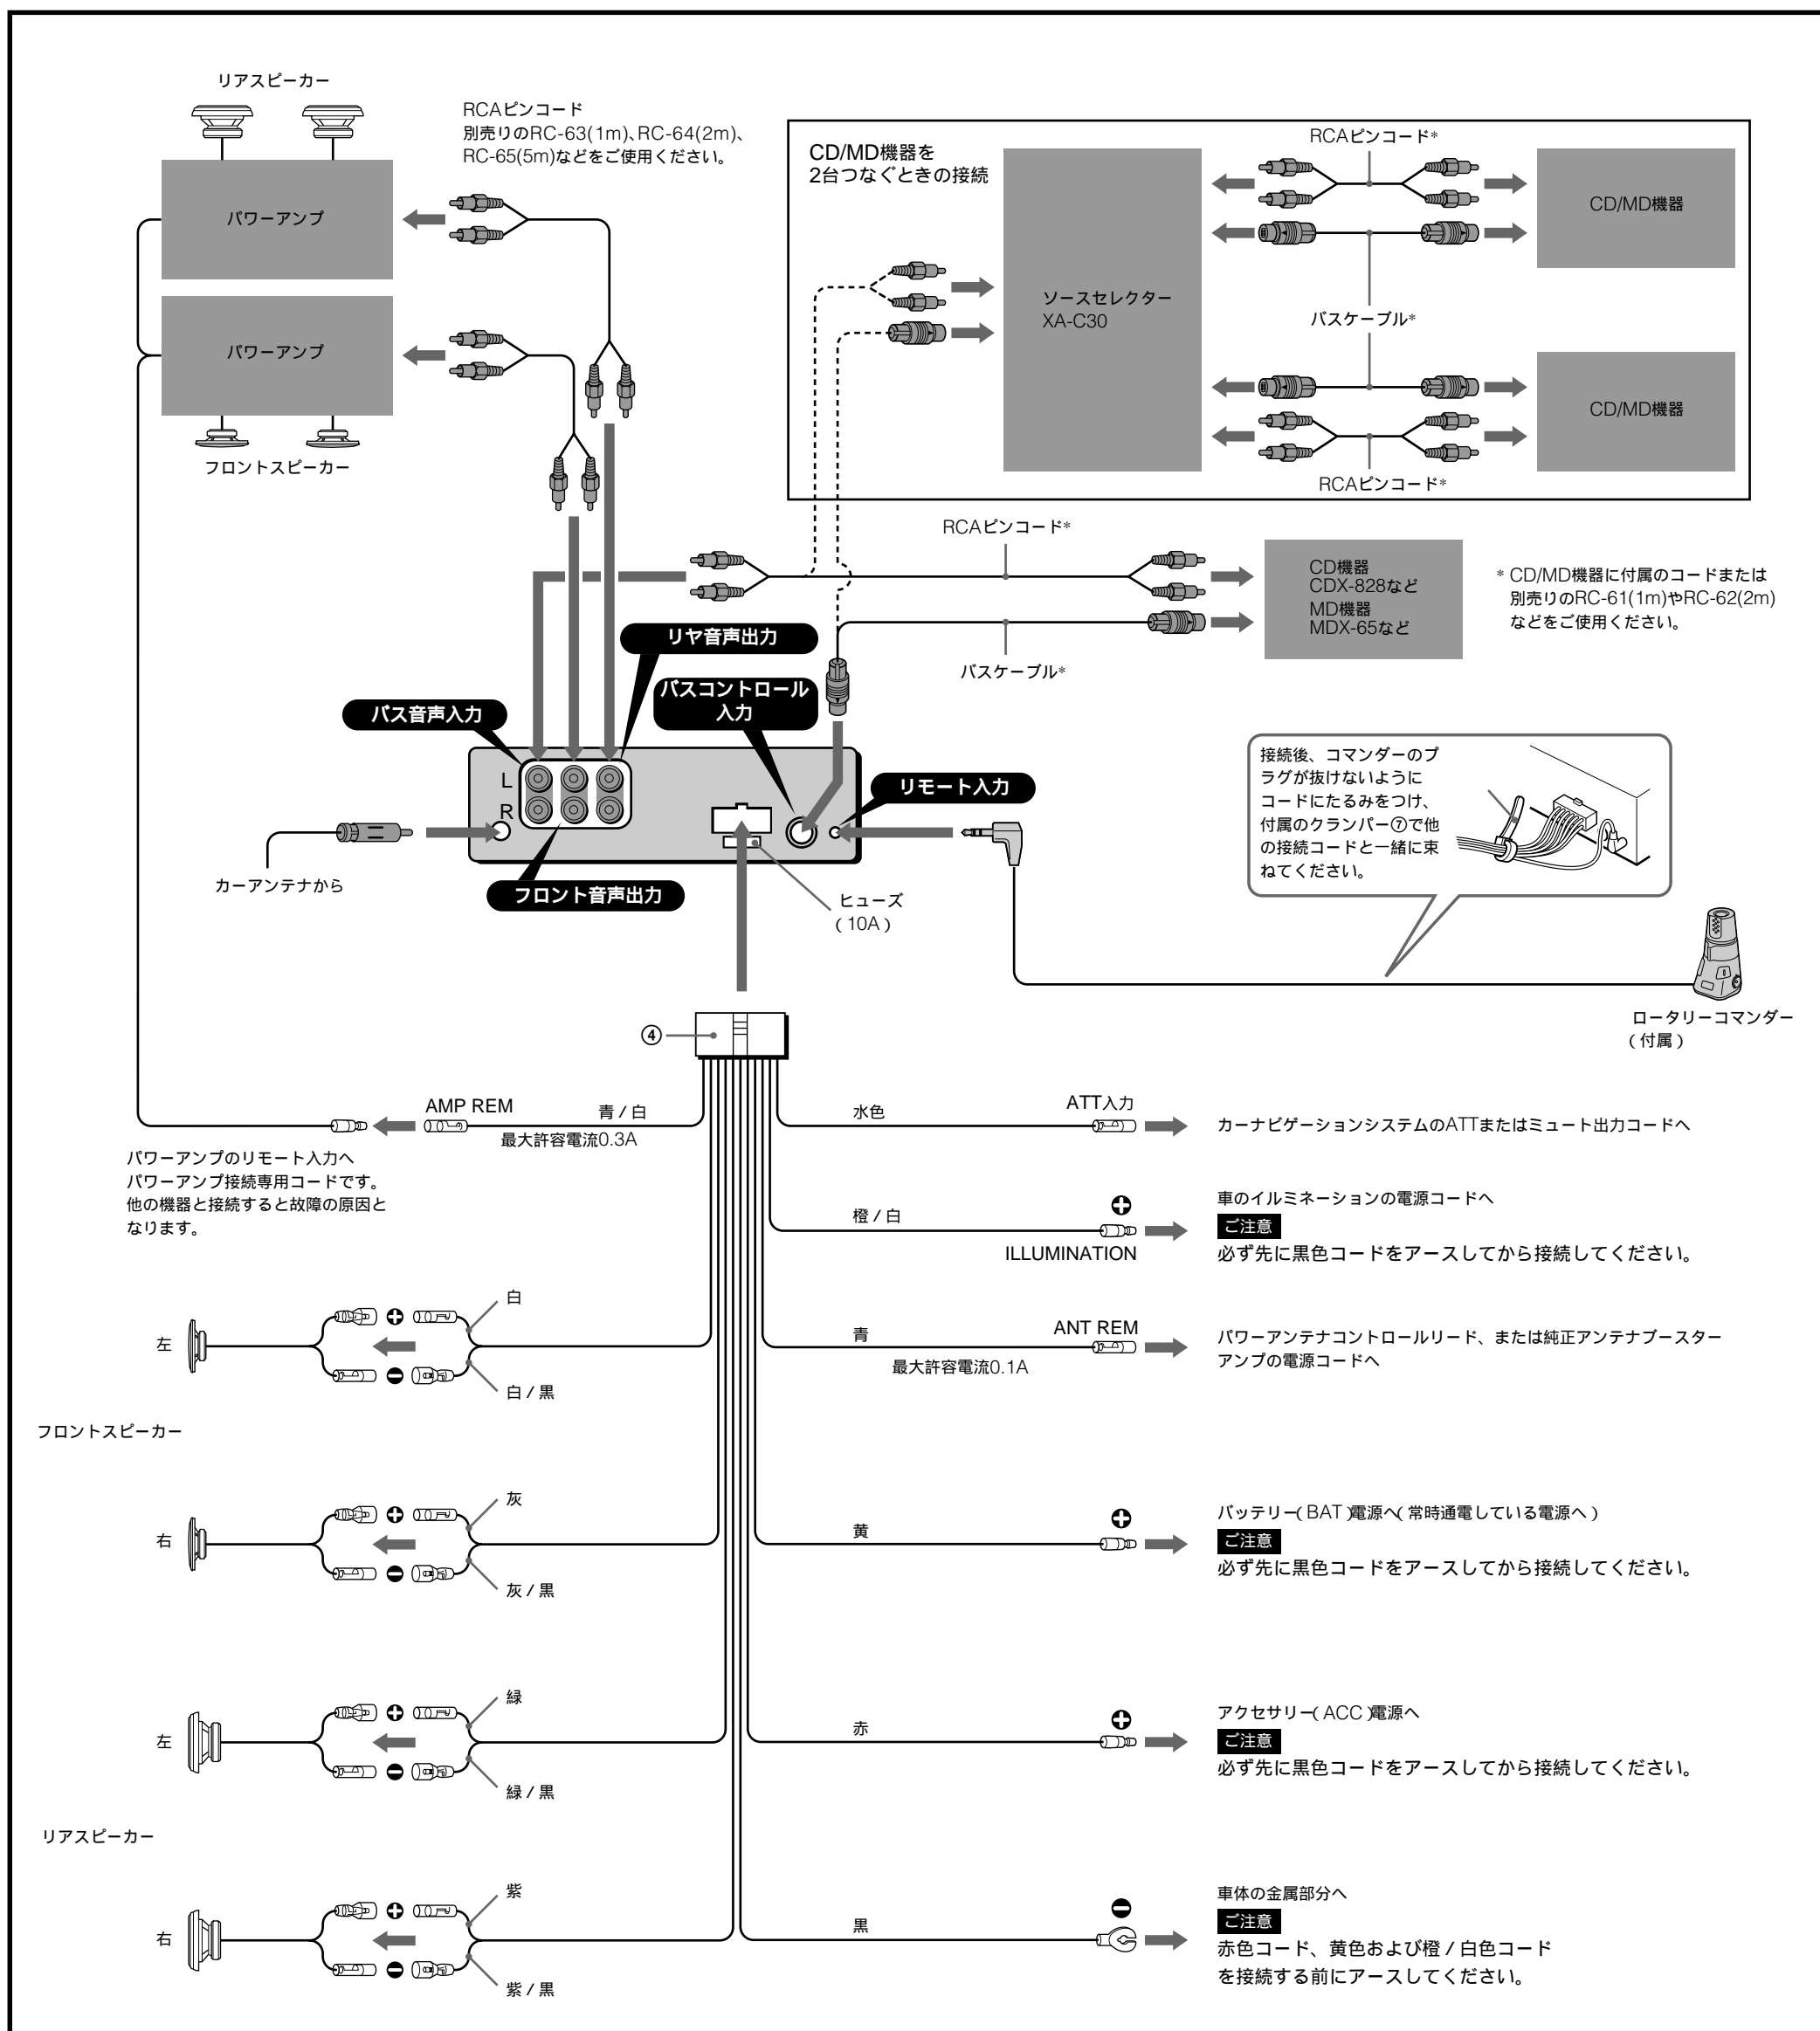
リアスピーカー

RCAピンコード
別売りのRC-63(1m)、RC-64(2m)、RC-65(5m)などをご使用ください。

パワーアンプ

パワーアンプ

フロントスピーカー

CD/MD機器を
2台つなぐときの接続

RCAピンコード*

ソースセレクター
XA-C30

CD/MD機器

バスケーブル*

CD/MD機器

RCAピンコード*

RCAピンコード*

CD機器
CDX-828など
MD機器
MDX-65など

* CD/MD機器に付属のコードまたは別売りのRC-61(1m)やRC-62(2m)などをご使用ください。

バスケーブル*

リヤ音声出力

バスコントロール入力

バス音声入力

L
R

リモート入力

カーアンテナから

フロント音声出力

ヒューズ
(10A)

接続後、コマンダーのプラグが抜けないようにコードにたるみをつけ、付属のクランパー⑦で他の接続コードと一緒に束ねてください。

ロータリーコマンダー
(付属)

④

AMP REM
青/白
最大許容電流0.3A

パワーアンプのリモート入力へ
パワーアンプ接続専用コードです。他の機器と接続すると故障の原因となります。

水色
ATT入力
カーナビゲーションシステムのATTまたはミュート出力コードへ

橙/白
ILLUMINATION
車のイルミネーションの電源コードへ
ご注意
必ず先に黒色コードをアースしてから接続してください。

白
左
白/黒

フロントスピーカー

青
ANT REM
最大許容電流0.1A
パワーアンテナコントロールリード、または純正アンテナブースターアンプの電源コードへ

灰
右
灰/黒

黄
バッテリー(BAT)電源へ(常時通電している電源へ)
ご注意
必ず先に黒色コードをアースしてから接続してください。

緑
左
緑/黒

赤
アクセサリー(ACC)電源へ
ご注意
必ず先に黒色コードをアースしてから接続してください。

リアスピーカー

紫
右
紫/黒

黒
車体の金属部分へ
ご注意
赤色コード、黄色および橙/白色コードを接続する前にアースしてください。